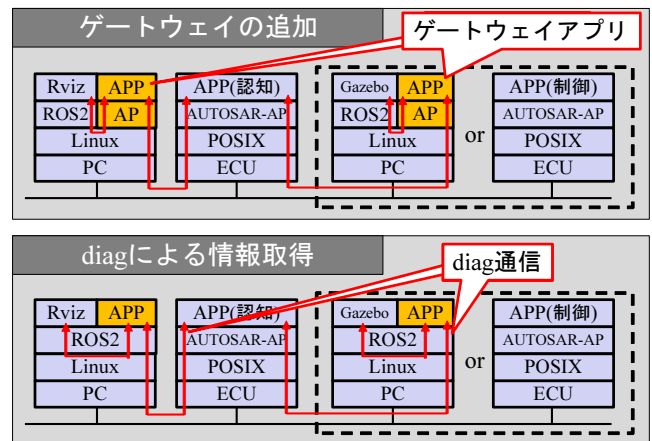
ゲートウェイの追加

ゲートウェイアプリ

| Rviz | APP |
|---|---|
| ROS2 | AP |
| Linux | |
| PC | |

| APP(認知) |
|---|
| AUTOSAR-AP |
| POSIX |
| ECU |

| Gazebo | APP |
|---|---|
| ROS2 | AP |
| Linux | |
| PC | |

or

| APP(制御) |
|---|
| AUTOSAR-AP |
| POSIX |
| ECU |

diagによる情報取得

diag通信

| Rviz | APP |
|---|---|
| ROS2 | |
| Linux | |
| PC | |

| APP(認知) |
|---|
| AUTOSAR-AP |
| POSIX |
| ECU |

| Gazebo | APP |
|---|---|
| ROS2 | |
| Linux | |
| PC | |

or

| APP(制御) |
|---|
| AUTOSAR-AP |
| POSIX |
| ECU |